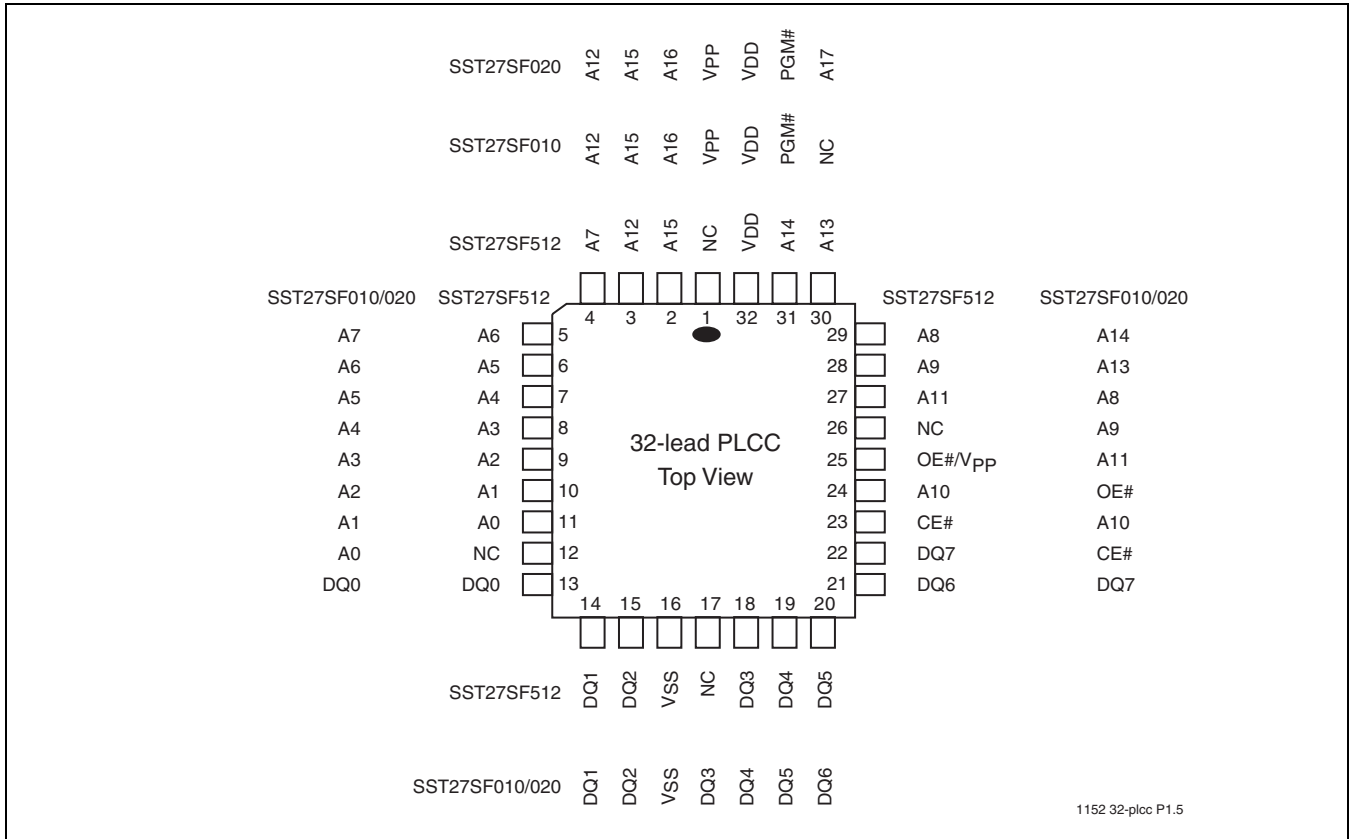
SST27SF020 A12 A15 A16 VPP VDD PGM# A17

SST27SF010 A12 A15 A16 VPP VDD PGM# NC

SST27SF512 A7 A12 A15 NC VDD A14 A13

SST27SF010/020 SST27SF512 SST27SF512 SST27SF010/020

4 3 2 1 32 31 30

| SST27SF010/020 | SST27SF512 | Pin | Pin | SST27SF512 | SST27SF010/020 |
|---|---|---|---|---|---|
| A7 | A6 | 5 | 29 | A8 | A14 |
| A6 | A5 | 6 | 28 | A9 | A13 |
| A5 | A4 | 7 | 27 | A11 | A8 |
| A4 | A3 | 8 | 26 | NC | A9 |
| A3 | A2 | 9 | 25 | OE#/V$_{PP}$ | A11 |
| A2 | A1 | 10 | 24 | A10 | OE# |
| A1 | A0 | 11 | 23 | CE# | A10 |
| A0 | NC | 12 | 22 | DQ7 | CE# |
| DQ0 | DQ0 | 13 | 21 | DQ6 | DQ7 |

32-lead PLCC
Top View

14 15 16 17 18 19 20

SST27SF512 DQ1 DQ2 VSS NC DQ3 DQ4 DQ5

SST27SF010/020 DQ1 DQ2 VSS DQ3 DQ4 DQ5 DQ6

1152 32-plcc P1.5